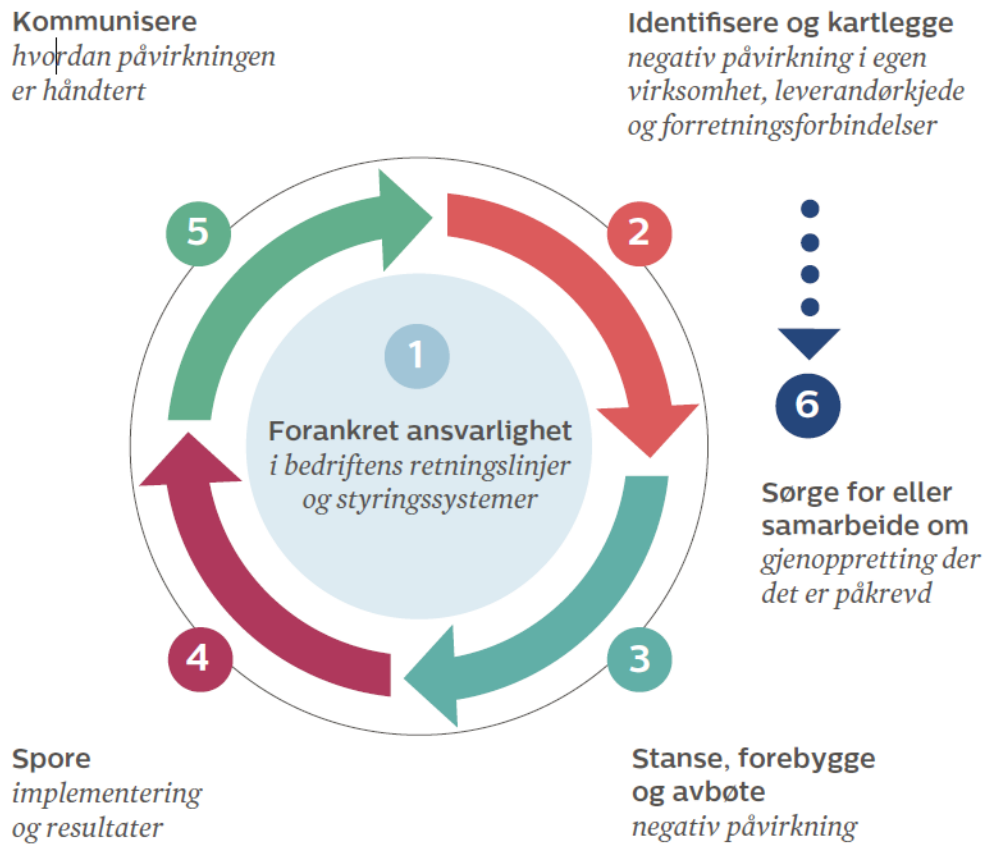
Kommunisere
hvordan påvirkningen er håndtert

Identifisere og kartlegge
negativ påvirkning i egen virksomhet, leverandørkjede og forretningsforbindelser

5

2

1

Forankret ansvarlighet
i bedriftens retningslinjer og styringssystemer

6

Sørge for eller samarbeide om
gjenoppretting der det er påkrevd

4

3

Spore
implementering og resultater

Stanse, forebygge og avbøte
negativ påvirkning